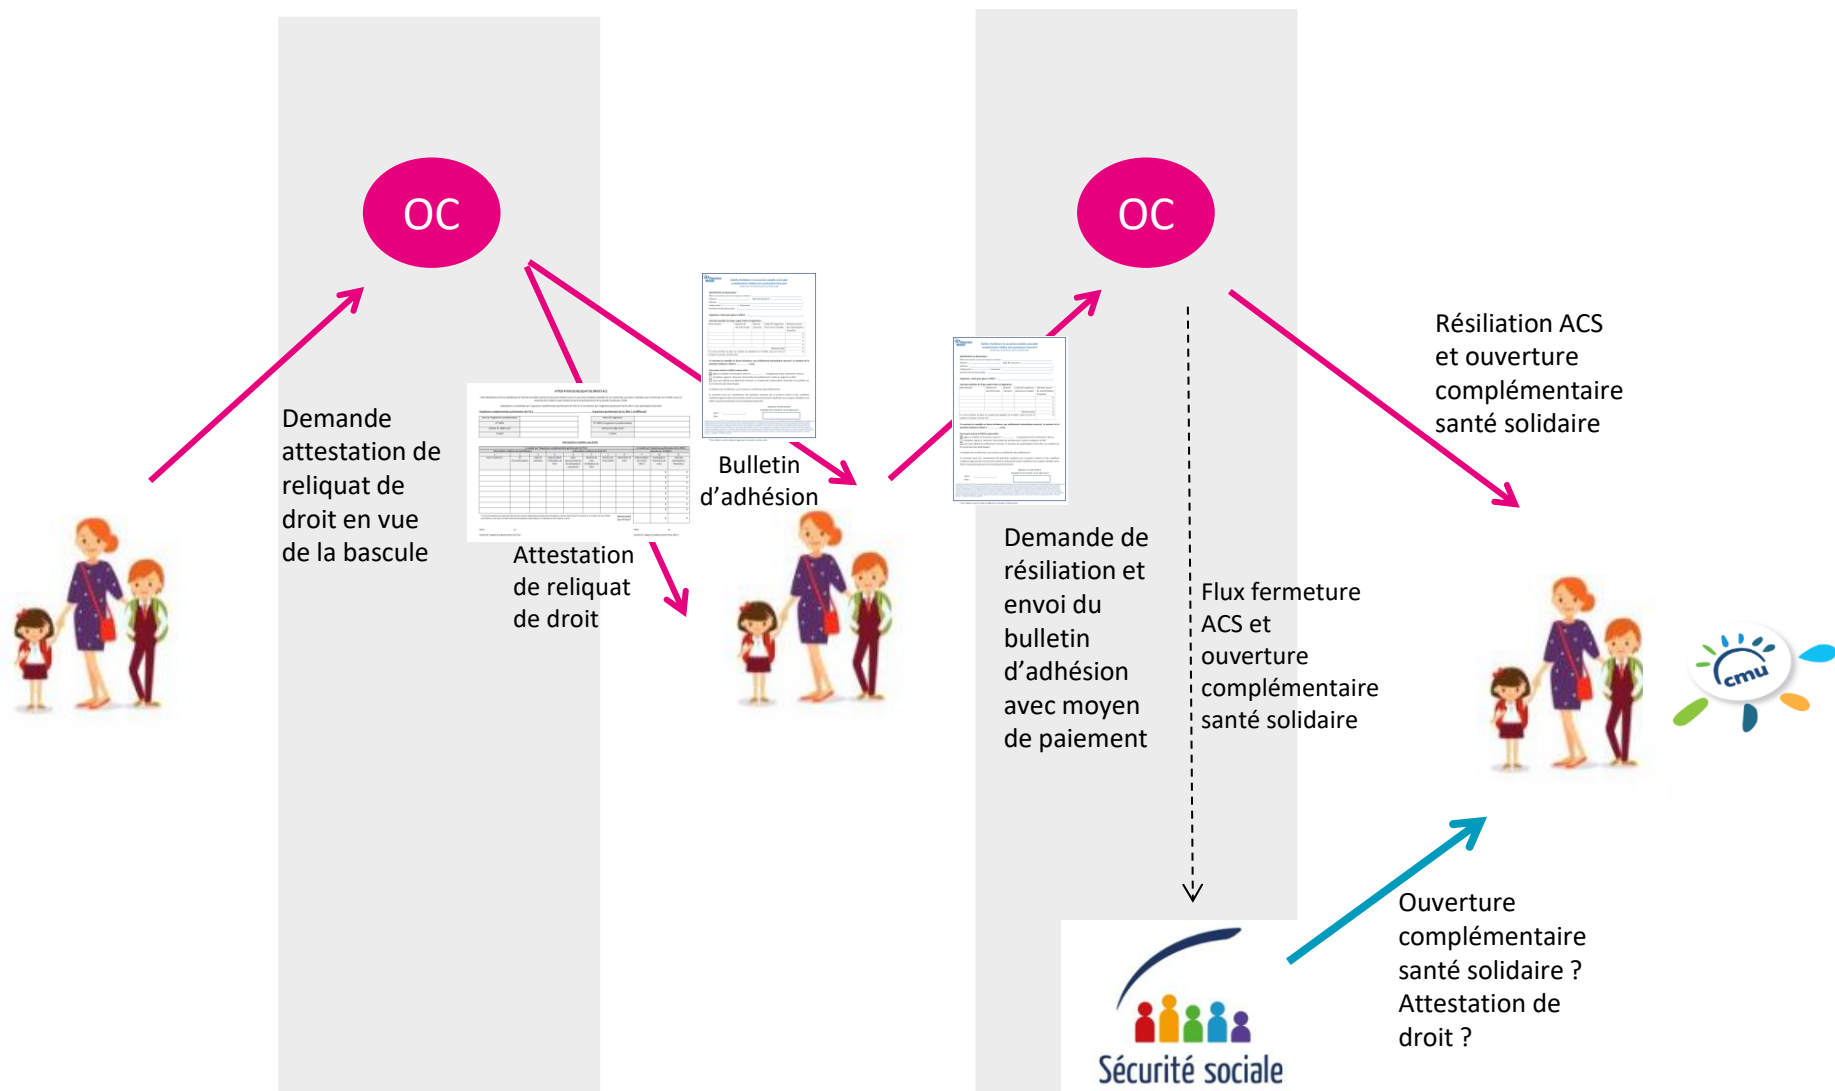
OC

Demande attestation de reliquat de droit en vue de la bascule

Attestation de reliquat de droit

Bulletin d'adhésion

OC

Demande de résiliation et envoi du bulletin d'adhésion avec moyen de paiement

Flux fermeture ACS et ouverture complémentaire santé solidaire

Résiliation ACS et ouverture complémentaire santé solidaire

cmu

Sécurité sociale

Ouverture complémentaire santé solidaire ? Attestation de droit ?